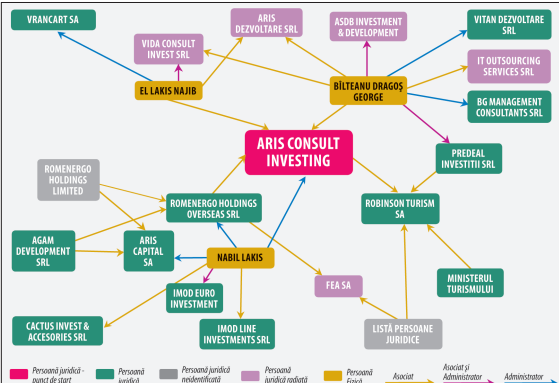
VRANCART SA

ARIS DEZVOLTARE SRL

ASDB INVESTMENT & DEVELOPMENT

VITAN DEZVOLTARE SRL

VIDA CONSULT INVEST SRL

IT OUTSOURCING SERVICES SRL

EL LAKIS NAJIB

BÎLTEANU DRAGOŞ GEORGE

BG MANAGEMENT CONSULTANTS SRL

ARIS CONSULT INVESTING

PREDEAL INVESTITII SRL

ROMENERGO HOLDINGS LIMITED

ROBINSON TURISM SA

ROMENERGO HOLDINGS OVERSEAS SRL

AGAM DEVELOPMENT SRL

ARIS CAPITAL SA

NABIL LAKIS

MINISTERUL TURISMULUI

FEA SA

IMOD EURO INVESTMENT

CACTUS INVEST & ACCESORIES SRL

IMOD LINE INVESTMENTS SRL

LISTĂ PERSOANE JURIDICE

Persoană juridică - punct de start

Persoană juridică

Persoană juridică neidentificată

Persoană juridică radiată

Persoană Fizică

Asociat

Asociat şi Administrator

Administrator